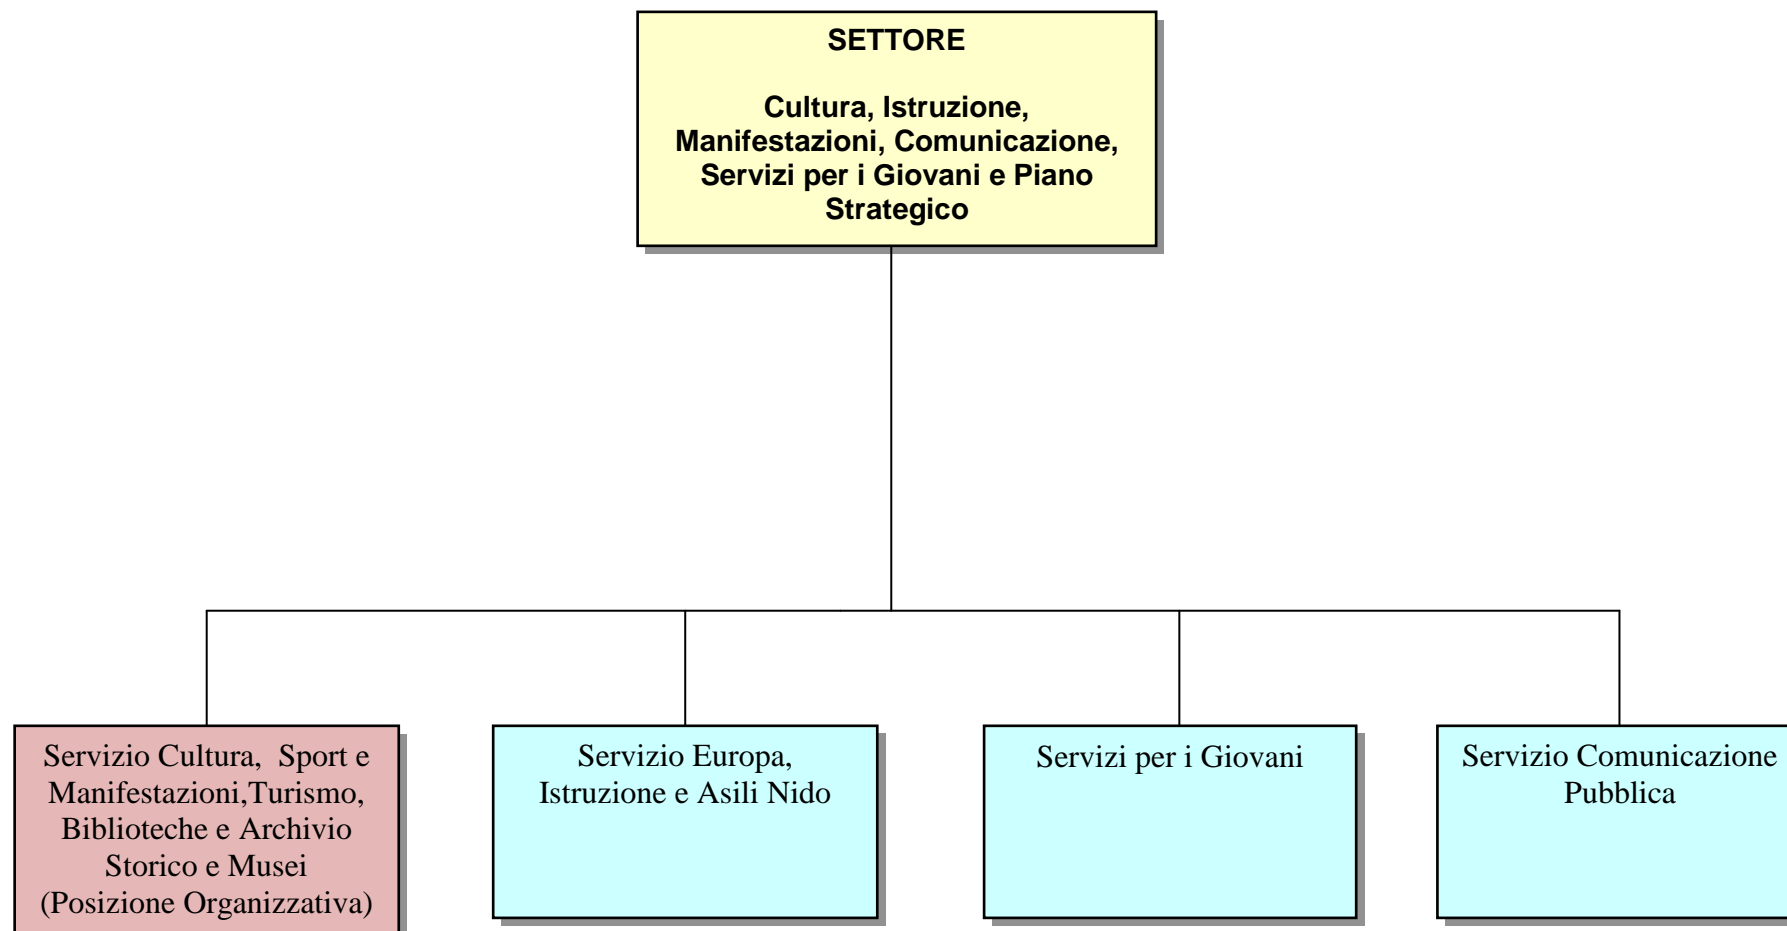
SETTORE

Cultura, Istruzione, Manifestazioni, Comunicazione, Servizi per i Giovani e Piano Strategico

Servizio Cultura, Sport e Manifestazioni,Turismo, Biblioteche e Archivio Storico e Musei (Posizione Organizzativa)

Servizio Europa, Istruzione e Asili Nido

Servizi per i Giovani

Servizio Comunicazione Pubblica